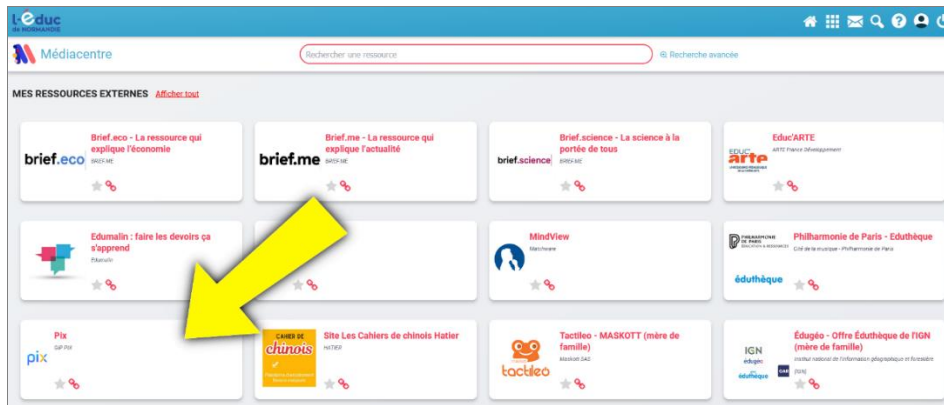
L'educ de NORMANDIE

Médiacentre

Rechercher une ressource

Recherche avancée

MES RESSOURCES EXTERNES Afficher tout

brief.eco
Brief.eco - La ressource qui explique l'économie
BREF.ME

brief.me
Brief.me - La ressource qui explique l'actualité
BREF.ME

brief.science
Brief.science - La science à la portée de tous
BREF.ME

EDUC arte
Educ'ARTE
ARTE France Développement

Edumalin : faire les devoirs ça s'apprend
Edumalin

MindView
Matchware

PHILHARMONIE DE PARIS
Philharmonie de Paris - Éduthèque
Cité de la musique - Philharmonie de Paris
éduthèque

pix
Pix
GIP PIX

CAHIER DE chinois
Site Les Cahiers de chinois Hatier
HATIER

tactileo
Tactileo - MASKOTT (mère de famille)
Maskott SAS

IGN
Édugéo - Offre Éduthèque de l'IGN (mère de famille)
Institut national de l'information géographique et forestière (IGN)
éduthèque